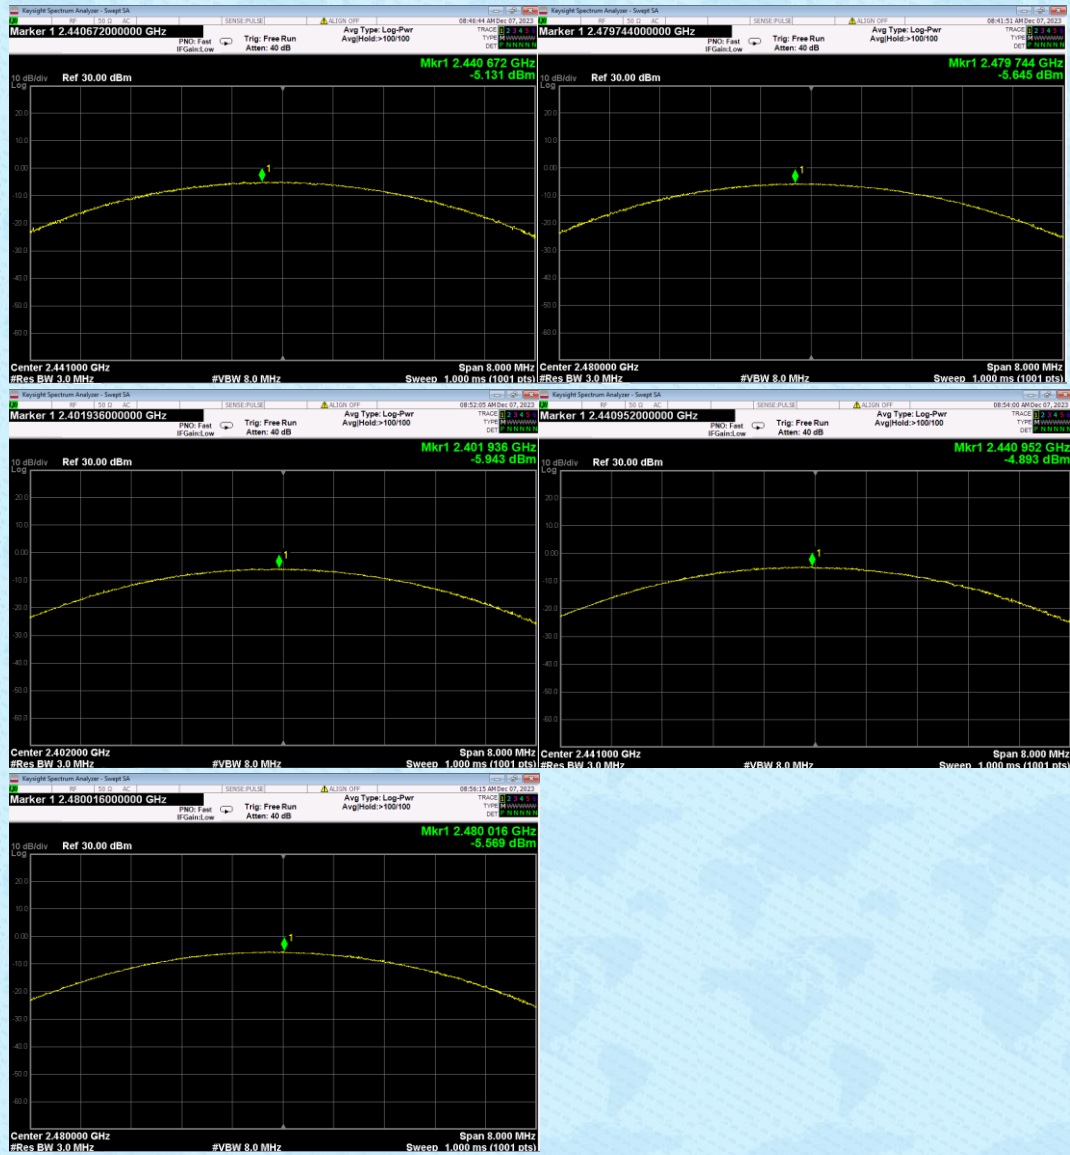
Keysight Spectrum Analyzer - Swept SA
RF 50 Ω AC SENSE:PULSE ALIGN OFF 08:46:44 AM Dec 07, 2023
Marker 1 2.440672000000 GHz
PNO: Fast IFGain:Low Trig: Free Run Atten: 40 dB Avg Type: Log-Pwr Avg|Hold:>100/100
TRACE 1 2 3 4 5 6 TYPE M WWWWW DET P N N N N N
Mkr1 2.440 672 GHz
-5.131 dBm
10 dB/div Ref 30.00 dBm
Log
20.0
10.0
0.00
-10.0
-20.0
-30.0
-40.0
-50.0
-60.0
1
Center 2.441000 GHz Span 8.000 MHz
#Res BW 3.0 MHz #VBW 8.0 MHz Sweep 1.000 ms (1001 pts)

Keysight Spectrum Analyzer - Swept SA
RF 50 Ω AC SENSE:PULSE ALIGN OFF 08:41:51 AM Dec 07, 2023
Marker 1 2.479744000000 GHz
PNO: Fast IFGain:Low Trig: Free Run Atten: 40 dB Avg Type: Log-Pwr Avg|Hold:>100/100
TRACE 1 2 3 4 5 6 TYPE M WWWWW DET P N N N N N
Mkr1 2.479 744 GHz
-5.645 dBm
10 dB/div Ref 30.00 dBm
Log
20.0
10.0
0.00
-10.0
-20.0
-30.0
-40.0
-50.0
-60.0
1
Center 2.480000 GHz Span 8.000 MHz
#Res BW 3.0 MHz #VBW 8.0 MHz Sweep 1.000 ms (1001 pts)

Keysight Spectrum Analyzer - Swept SA
RF 50 Ω AC SENSE:PULSE ALIGN OFF 08:52:05 AM Dec 07, 2023
Marker 1 2.401936000000 GHz
PNO: Fast IFGain:Low Trig: Free Run Atten: 40 dB Avg Type: Log-Pwr Avg|Hold:>100/100
TRACE 1 2 3 4 5 6 TYPE M WWWWW DET P N N N N N
Mkr1 2.401 936 GHz
-5.943 dBm
10 dB/div Ref 30.00 dBm
Log
20.0
10.0
0.00
-10.0
-20.0
-30.0
-40.0
-50.0
-60.0
1
Center 2.402000 GHz Span 8.000 MHz
#Res BW 3.0 MHz #VBW 8.0 MHz Sweep 1.000 ms (1001 pts)

Keysight Spectrum Analyzer - Swept SA
RF 50 Ω AC SENSE:PULSE ALIGN OFF 08:54:00 AM Dec 07, 2023
Marker 1 2.440952000000 GHz
PNO: Fast IFGain:Low Trig: Free Run Atten: 40 dB Avg Type: Log-Pwr Avg|Hold:>100/100
TRACE 1 2 3 4 5 6 TYPE M WWWWW DET P N N N N N
Mkr1 2.440 952 GHz
-4.893 dBm
10 dB/div Ref 30.00 dBm
Log
20.0
10.0
0.00
-10.0
-20.0
-30.0
-40.0
-50.0
-60.0
1
Center 2.441000 GHz Span 8.000 MHz
#Res BW 3.0 MHz #VBW 8.0 MHz Sweep 1.000 ms (1001 pts)

Keysight Spectrum Analyzer - Swept SA
RF 50 Ω AC SENSE:PULSE ALIGN OFF 08:56:15 AM Dec 07, 2023
Marker 1 2.480016000000 GHz
PNO: Fast IFGain:Low Trig: Free Run Atten: 40 dB Avg Type: Log-Pwr Avg|Hold:>100/100
TRACE 1 2 3 4 5 6 TYPE M WWWWW DET P N N N N N
Mkr1 2.480 016 GHz
-5.569 dBm
10 dB/div Ref 30.00 dBm
Log
20.0
10.0
0.00
-10.0
-20.0
-30.0
-40.0
-50.0
-60.0
1
Center 2.480000 GHz Span 8.000 MHz
#Res BW 3.0 MHz #VBW 8.0 MHz Sweep 1.000 ms (1001 pts)